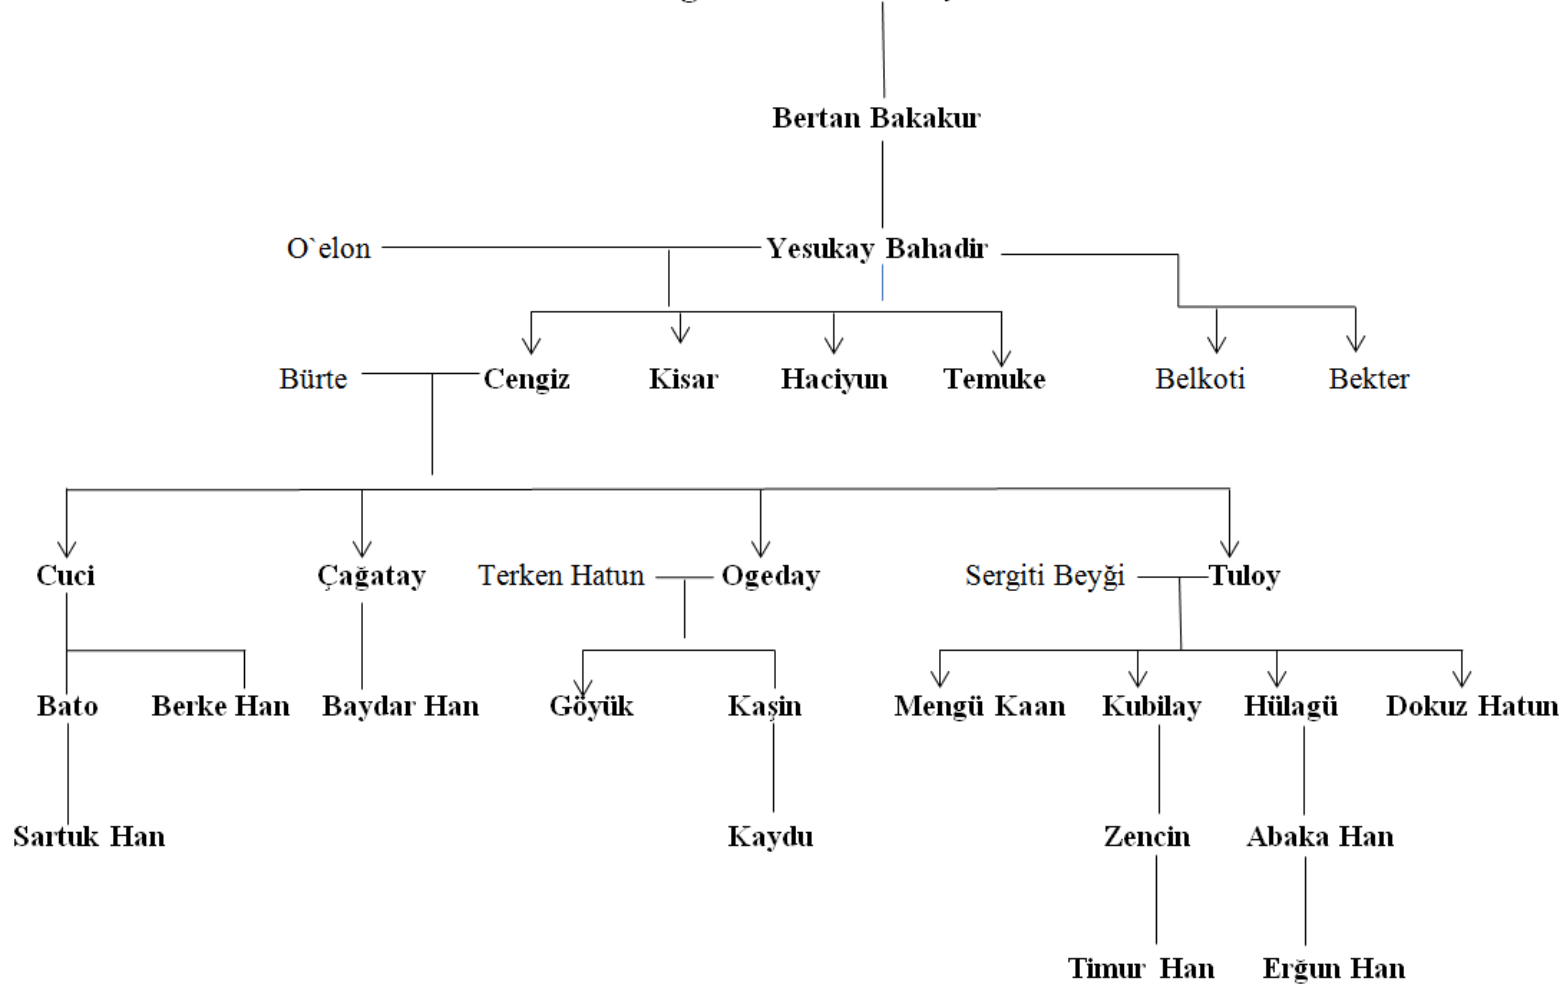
Bertan Bakakur

O`elon Yesukay Bahadir

Bürte Cengiz Kisar Haciyun Temuke Belkoti Bekter

Cuci Çağatay Terken Hatun Ogeday Sergiti Beyği Tuloy

Bato Berke Han Baydar Han Göyük Kaşin Mengü Kaan Kubilay Hülagü Dokuz Hatun

Sartuk Han Kaydu Zencin Abaka Han

Timur Han Erğun Han